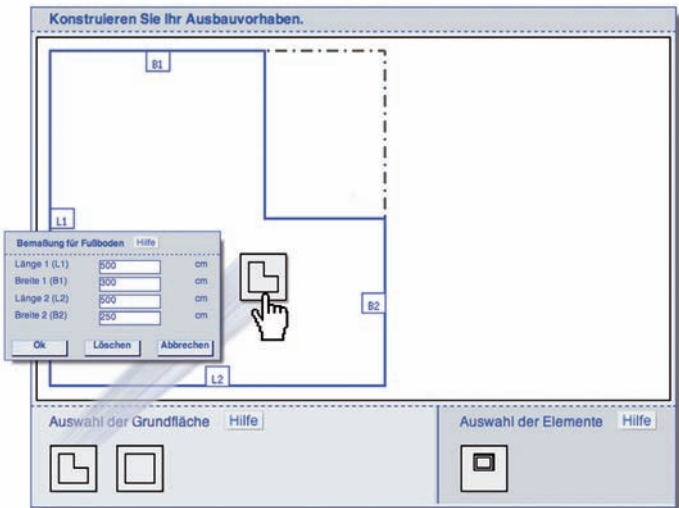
Konstruieren Sie Ihr Ausbauvorhaben.

B1

L1

B2

L2

Bemaßung für Fußboden Hilfe

| | | |
|---|---|---|
| Länge 1 (L1) | 500 | cm |
| Breite 1 (B1) | 300 | cm |
| Länge 2 (L2) | 500 | cm |
| Breite 2 (B2) | 250 | cm |

Ok Löschen Abbrechen

Auswahl der Grundfläche Hilfe

Auswahl der Elemente Hilfe